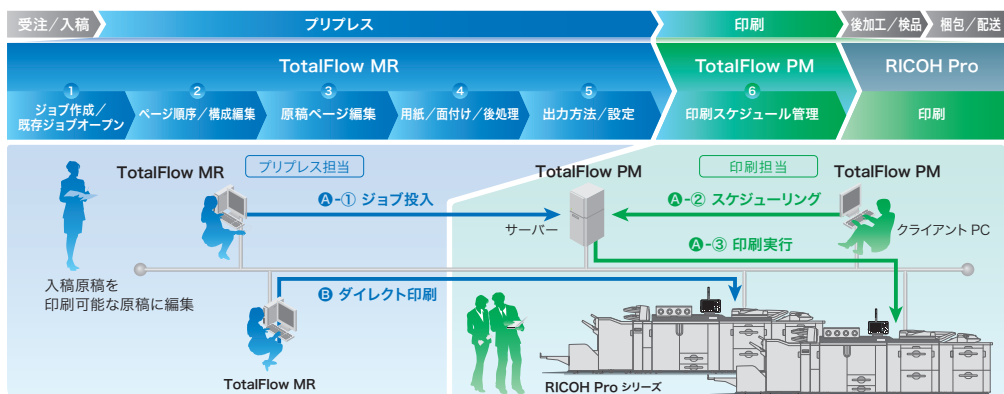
受注／入稿　プリプレス　印刷　後加工／検品　梱包／発送

TotalFlow MR　TotalFlow PM　RICOH Pro

1 ジョブ作成／既存ジョブオープン　2 ページ順序／構成編集　3 原稿ページ編集　4 用紙／面付け／後処理　5 出力方法／設定　6 印刷スケジュール管理　印刷

TotalFlow MR　プリプレス担当

入稿原稿を印刷可能な原稿に編集

A-① ジョブ投入

TotalFlow PM

サーバー

印刷担当　TotalFlow PM

A-② スケジューリング

クライアント PC

A-③ 印刷実行

B ダイレクト印刷

TotalFlow MR

RICOH Pro シリーズ